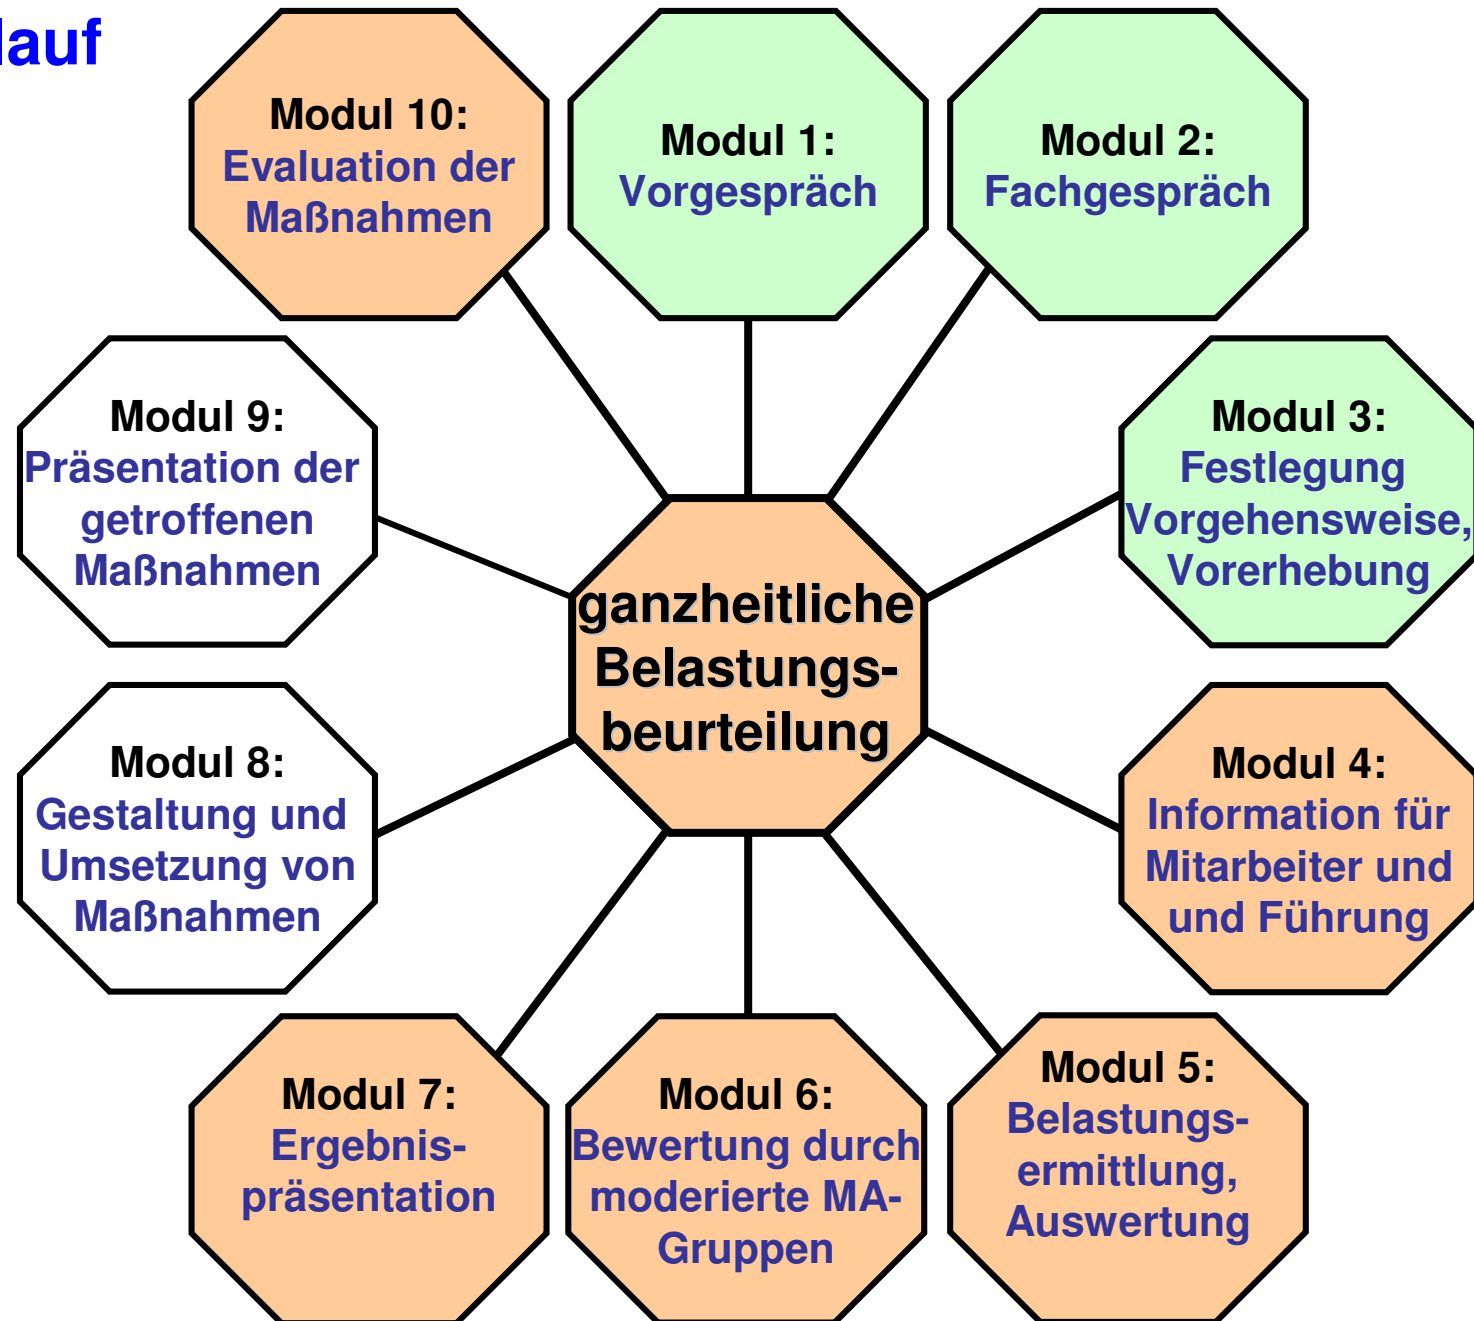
lauf

ganzheitliche Belastungsbeurteilung

Modul 1:
Vorgespräch

Modul 2:
Fachgespräch

Modul 3:
Festlegung Vorgehensweise, Vorerhebung

Modul 4:
Information für Mitarbeiter und und Führung

Modul 5:
Belastungsermittlung, Auswertung

Modul 6:
Bewertung durch moderierte MA-Gruppen

Modul 7:
Ergebnispräsentation

Modul 8:
Gestaltung und Umsetzung von Maßnahmen

Modul 9:
Präsentation der getroffenen Maßnahmen

Modul 10:
Evaluation der Maßnahmen